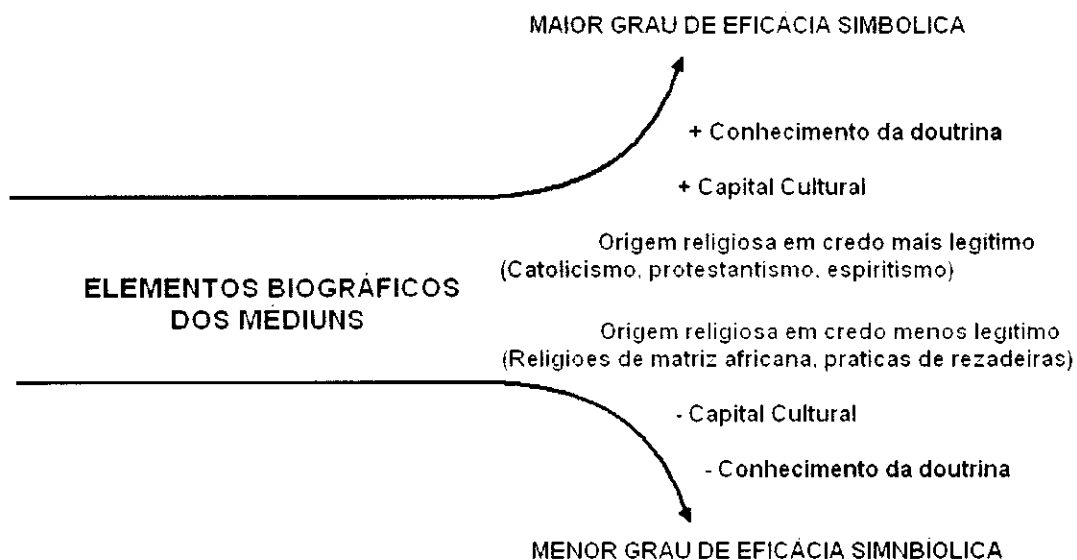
MAIOR GRAU DE EFICÁCIA SIMBOLICA

+ Conhecimento da doutrina

+ Capital Cultural

Origem religiosa em credo mais legitimo (Catolicismo, protestantismo, espiritismo)

ELEMENTOS BIOGRÁFICOS DOS MÉDIUNS

Origem religiosa em credo menos legitimo (Religioes de matriz africana, praticas de rezadeiras)

- Capital Cultural

- Conhecimento da doutrina

MENOR GRAU DE EFICÁCIA SIMNBÍOLICA